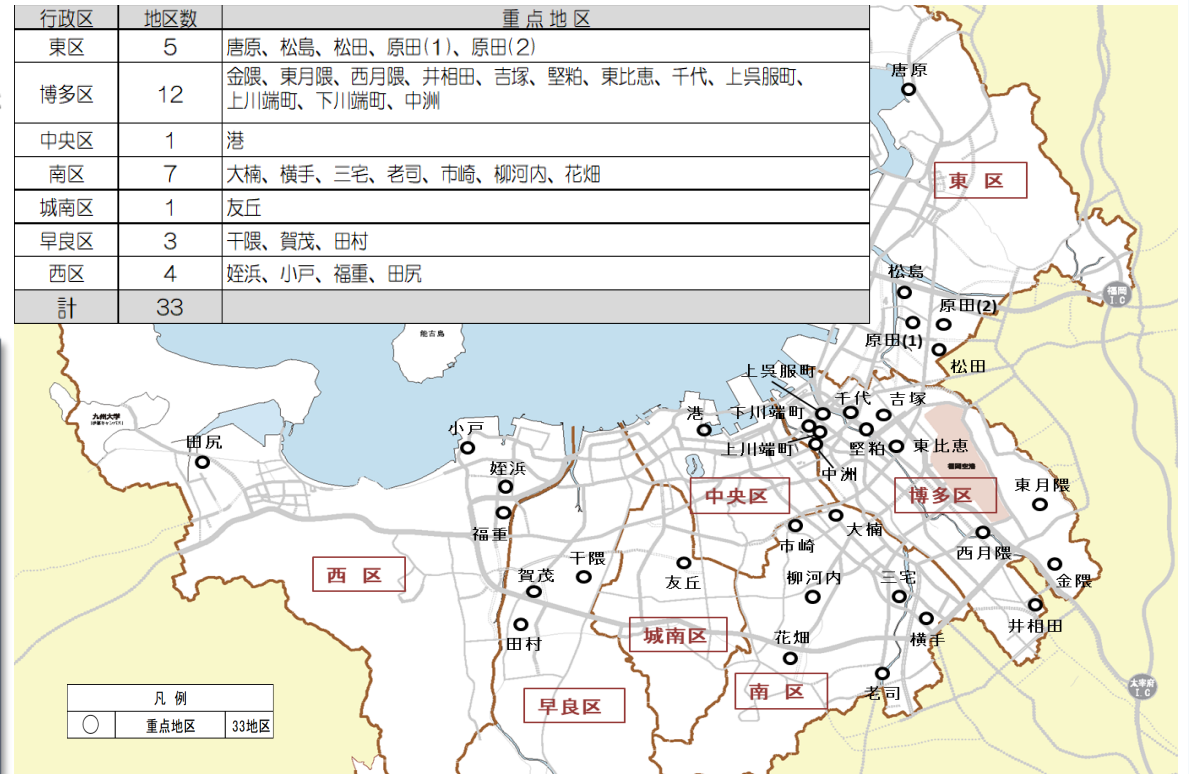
| 行政区 | 地区数 | 重点地区 |
|---|---|---|
| 東区 | 5 | 唐原、松島、松田、原田(1)、原田(2) |
| 博多区 | 12 | 金隈、東月隈、西月隈、井相田、吉塚、堅粕、東比恵、千代、上呉服町、上川端町、下川端町、中洲 |
| 中央区 | 1 | 港 |
| 南区 | 7 | 大楠、横手、三宅、老司、市崎、柳河内、花畑 |
| 城南区 | 1 | 友丘 |
| 早良区 | 3 | 干隈、賀茂、田村 |
| 西区 | 4 | 姪浜、小戸、福重、田尻 |
| 計 | 33 | |

唐原
東区
松島
原田(2)
原田(1)
松田
福岡IC
能古島
上呉服町
千代
吉塚
港
下川端町
上川端町
堅粕
東比恵
中洲
九州大学
田尻
小戸
姪浜
福重
中央区
博多区
東月隈
大楠
市崎
西月隈
金隈
干隈
賀茂
友丘
柳河内
三宅
西区
田村
城南区
花畑
横手
井相田
早良区
南区
老司
太宰府IC

| 凡例 | | |
|---|---|---|
| ○ | 重点地区 | 33地区 |